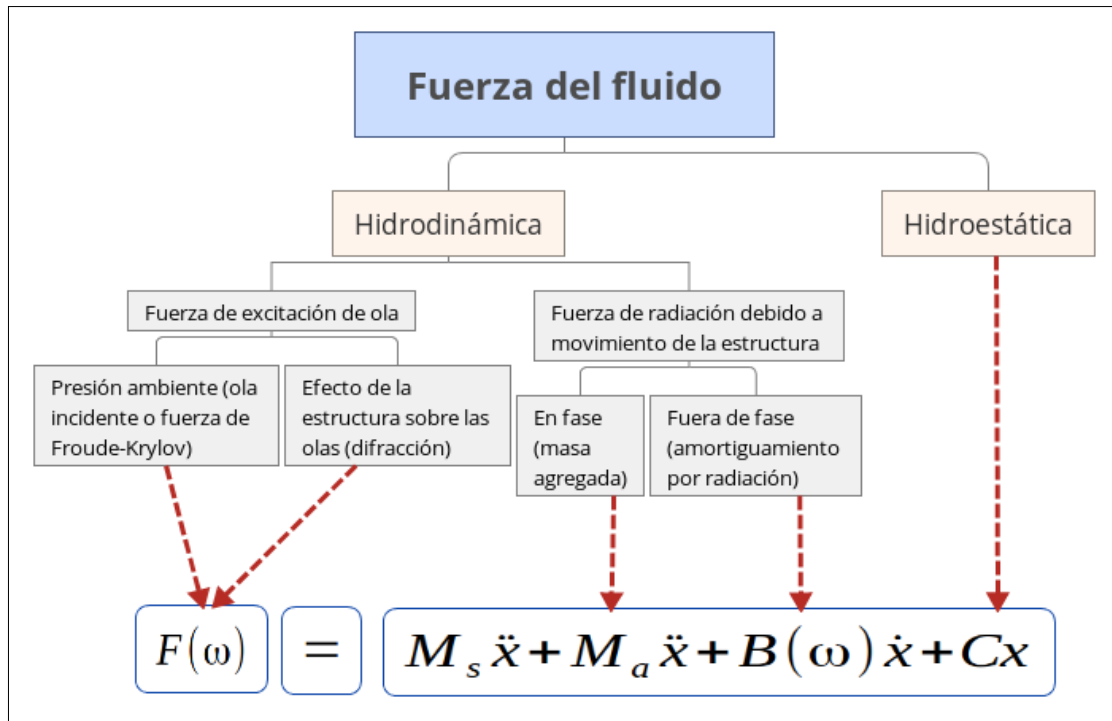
Fuerza del fluido

Hidrodinámica

Hidroestática

Fuerza de excitación de ola

Fuerza de radiación debido a movimiento de la estructura

Presión ambiente (ola incidente o fuerza de Froude-Krylov)

Efecto de la estructura sobre las olas (difracción)

En fase (masa agregada)

Fuera de fase (amortiguamiento por radiación)

$F(\omega)$ $=$ $M_s\ddot{x} + M_a\ddot{x} + B(\omega)\dot{x} + Cx$